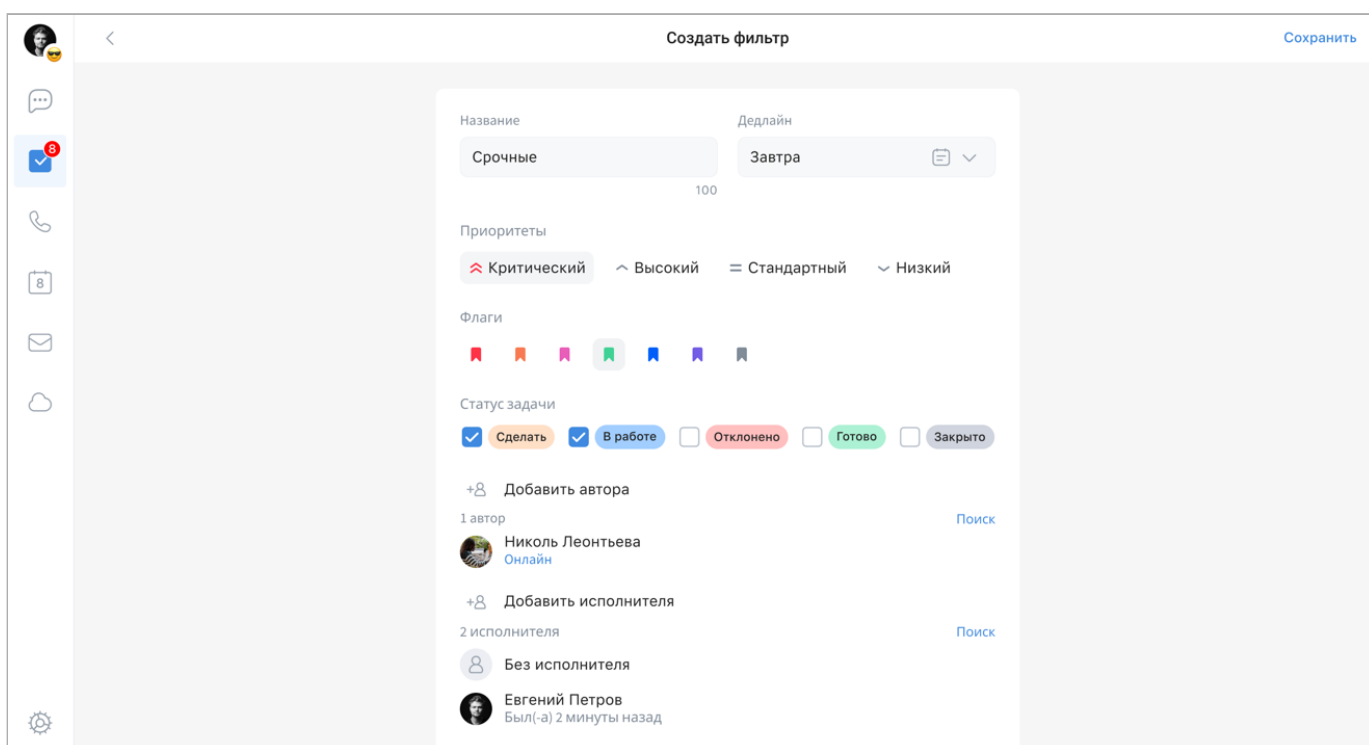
8

8

Создать фильтр

Сохранить

Название

Срочные

100

Дедлайн

Завтра

Приоритеты

Критический

Высокий

Стандартный

Низкий

Флаги

Статус задачи

Сделать

В работе

Отклонено

Готово

Закрыто

Добавить автора

1 автор

Поиск

Николь Леонтьева

Онлайн

Добавить исполнителя

2 исполнителя

Поиск

Без исполнителя

Евгений Петров

Был(-а) 2 минуты назад